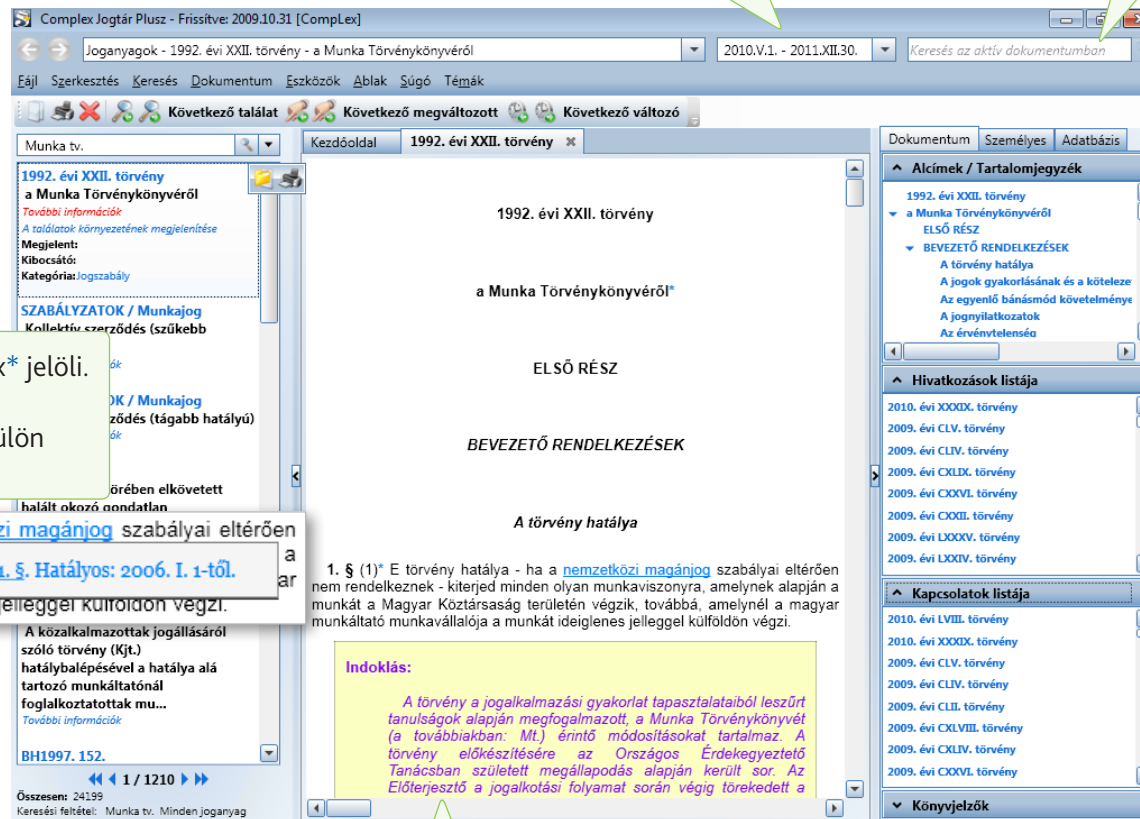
Complex Jogtár Plusz - Frissítve: 2009.10.31 [CompLex]

Joganyagok - 1992. évi XXII. törvény - a Munka Törvénykönyvéről
2010.V.1. - 2011.XII.30.
Keresés az aktív dokumentumban

Fájl Szerkesztés Keresés Dokumentum Eszközök Ablak Súgó Témák

Következő találat Következő megváltozott Következő változó

Munka tv.

1992. évi XXII. törvény
a Munka Törvénykönyvéről
További információk
A találatok környezetének megjelenítése
Megjelent:
Kibocsátó:
Kategória: Jogszabály

SZABÁLYZATOK / Munkajog
Kollektív szerződés (szűkebb
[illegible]

k* jelöli.

ülön

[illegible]OK / Munkajog
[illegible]ződés (tágabb hatályú)

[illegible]örében elkövetett
halált okozó gondatlan

zi magánjog szabályai eltérően
a
ar
jelleggel külföldön végzi.

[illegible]. §. Hatályos: 2006. I. 1-től.

A közalkalmazottak jogállásáról szóló törvény (Kjt.) hatálybalépésével a hatálya alá tartozó munkáltatónál foglalkoztatottak mu...
További információk

BH1997. 152.

1 / 1210
Összesen: 24199
Keresési feltétel: Munka tv. Minden joganyag

Kezdőoldal
1992. évi XXII. törvény

1992. évi XXII. törvény

a Munka Törvénykönyvéről*

ELSŐ RÉSZ

BEVEZETŐ RENDELKEZÉSEK

A törvény hatálya

1. § (1)* E törvény hatálya - ha a nemzetközi magánjog szabályai eltérően nem rendelkeznek - kiterjed minden olyan munkaviszonyra, amelynek alapján a munkát a Magyar Köztársaság területén végzik, továbbá, amelynél a magyar munkáltató munkavállalója a munkát ideiglenes jelleggel külföldön végzi.

Indoklás:

A törvény a jogalkalmazási gyakorlat tapasztalataiból leszűrt tanulságok alapján megfogalmazott, a Munka Törvénykönyvét (a továbbiakban: Mt.) érintő módosításokat tartalmaz. A törvény előkészítésére az Országos Érdekegyeztető Tanácsban született megállapodás alapján került sor. Az Előterjesztő a jogalkotási folyamat során végig törekedett a

Dokumentum Személyes Adatbázis

Alcímek / Tartalomjegyzék
1992. évi XXII. törvény
a Munka Törvénykönyvéről
ELSŐ RÉSZ
BEVEZETŐ RENDELKEZÉSEK
A törvény hatálya
A jogok gyakorlásának és a köteleze
Az egyenlő bánásmód követelménye
A jognyilatkozatok
Az érvénytelenség

Hivatkozások listája
2010. évi XXXIX. törvény
2009. évi CLV. törvény
2009. évi CLIV. törvény
2009. évi CXLIX. törvény
2009. évi CXXVI. törvény
2009. évi CXXII. törvény
2009. évi LXXXV. törvény
2009. évi LXXIV. törvény

Kapcsolatok listája
2010. évi LVIII. törvény
2010. évi XXXIX. törvény
2009. évi CLV. törvény
2009. évi CLIV. törvény
2009. évi CLII. törvény
2009. évi CXLVIII. törvény
2009. évi CXLIV. törvény
2009. évi CXXVI. törvény

Könyvjelzők